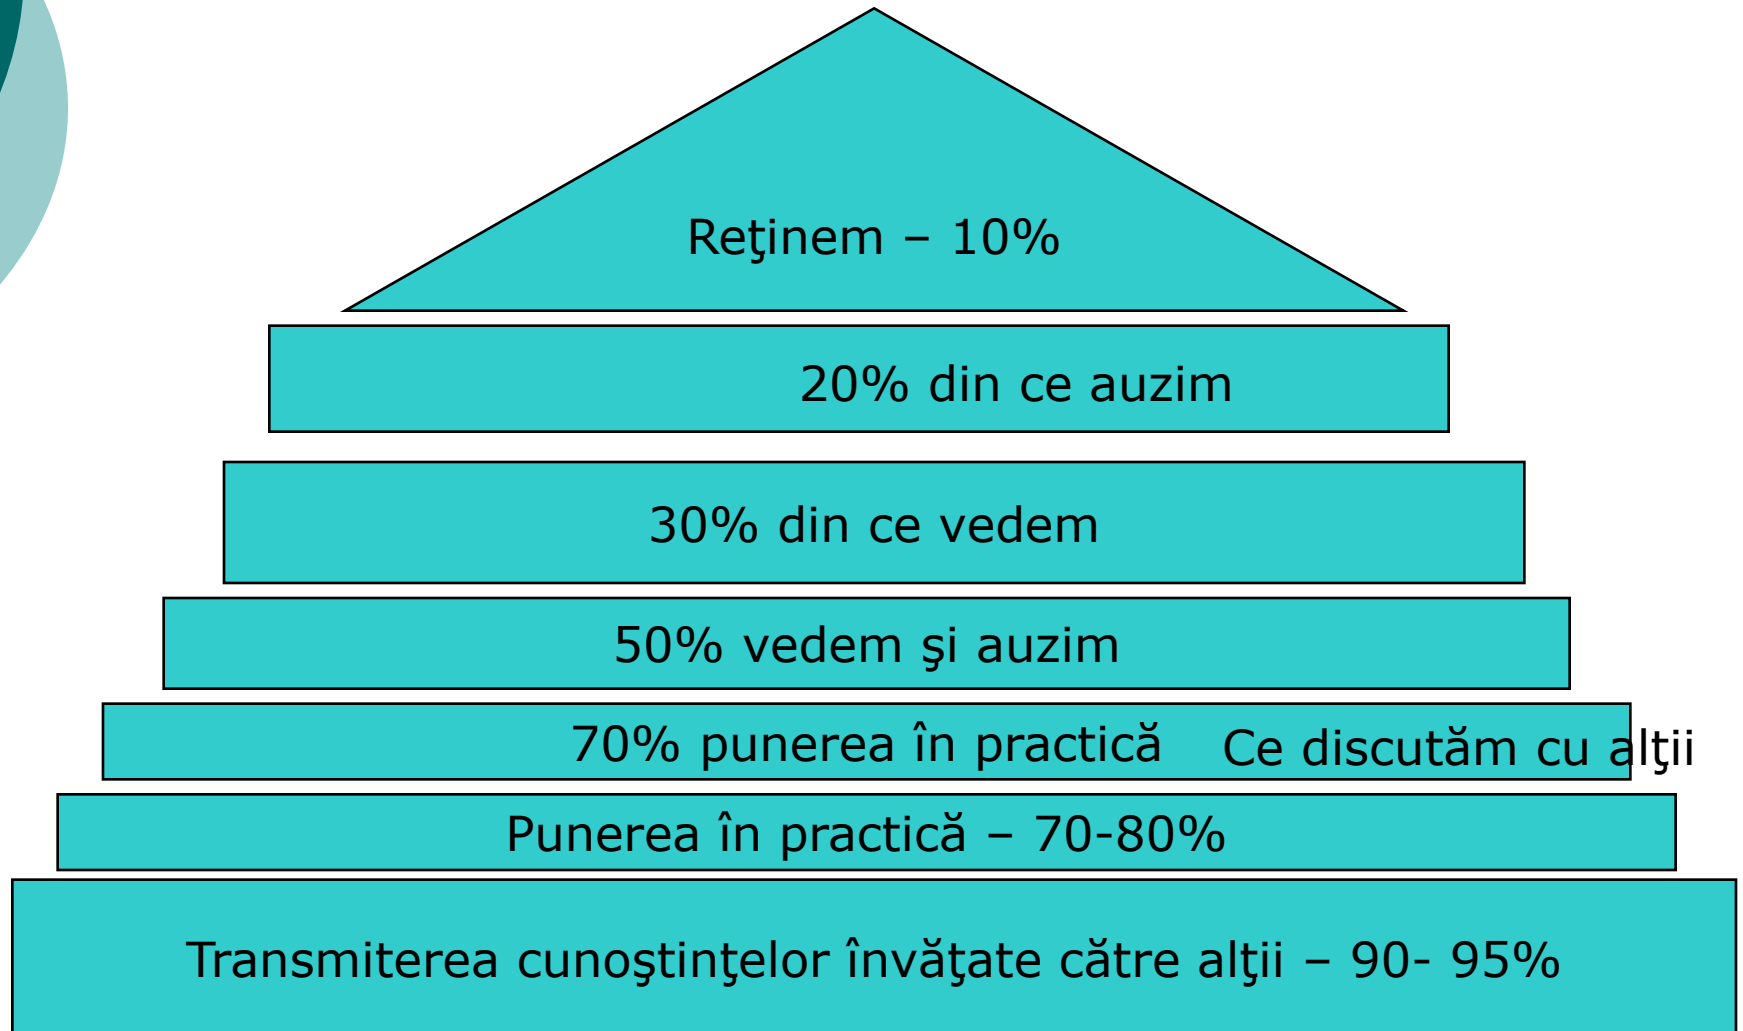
Reţinem – 10%

20% din ce auzim

30% din ce vedem

50% vedem şi auzim

70% punerea în practică Ce discutăm cu alţii

Punerea în practică – 70-80%

Transmiterea cunoştinţelor învăţate către alţii – 90- 95%